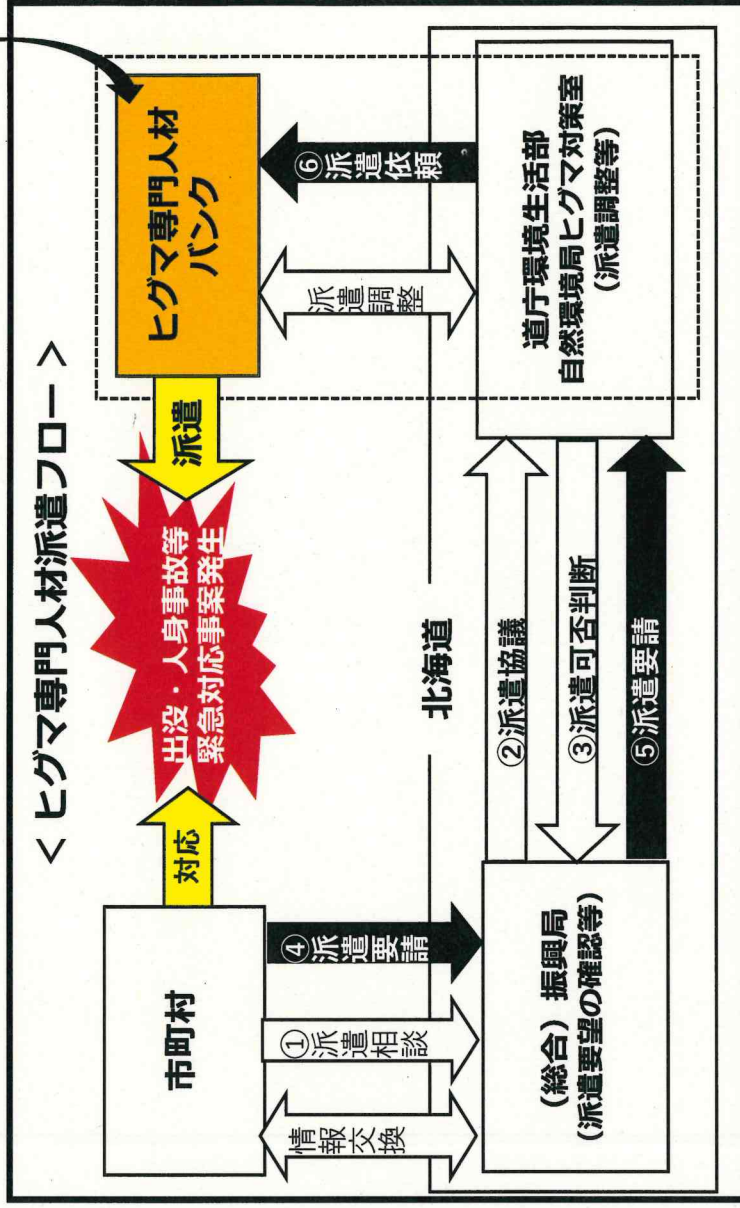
＜ヒグマ専門人材派遣フロー＞

ヒグマ専門人材バンク

⑥派遣依頼

派遣調整

道庁環境生活部
自然環境局ヒグマ対策室
（派遣調整等）

派遣

出没・人身事故等
緊急対応事案発生

対応

北海道

②派遣協議

③派遣可否判断

⑤派遣要請

市町村

④派遣要請

①派遣相談

情報交換

（総合）振興局
（派遣要望の確認等）